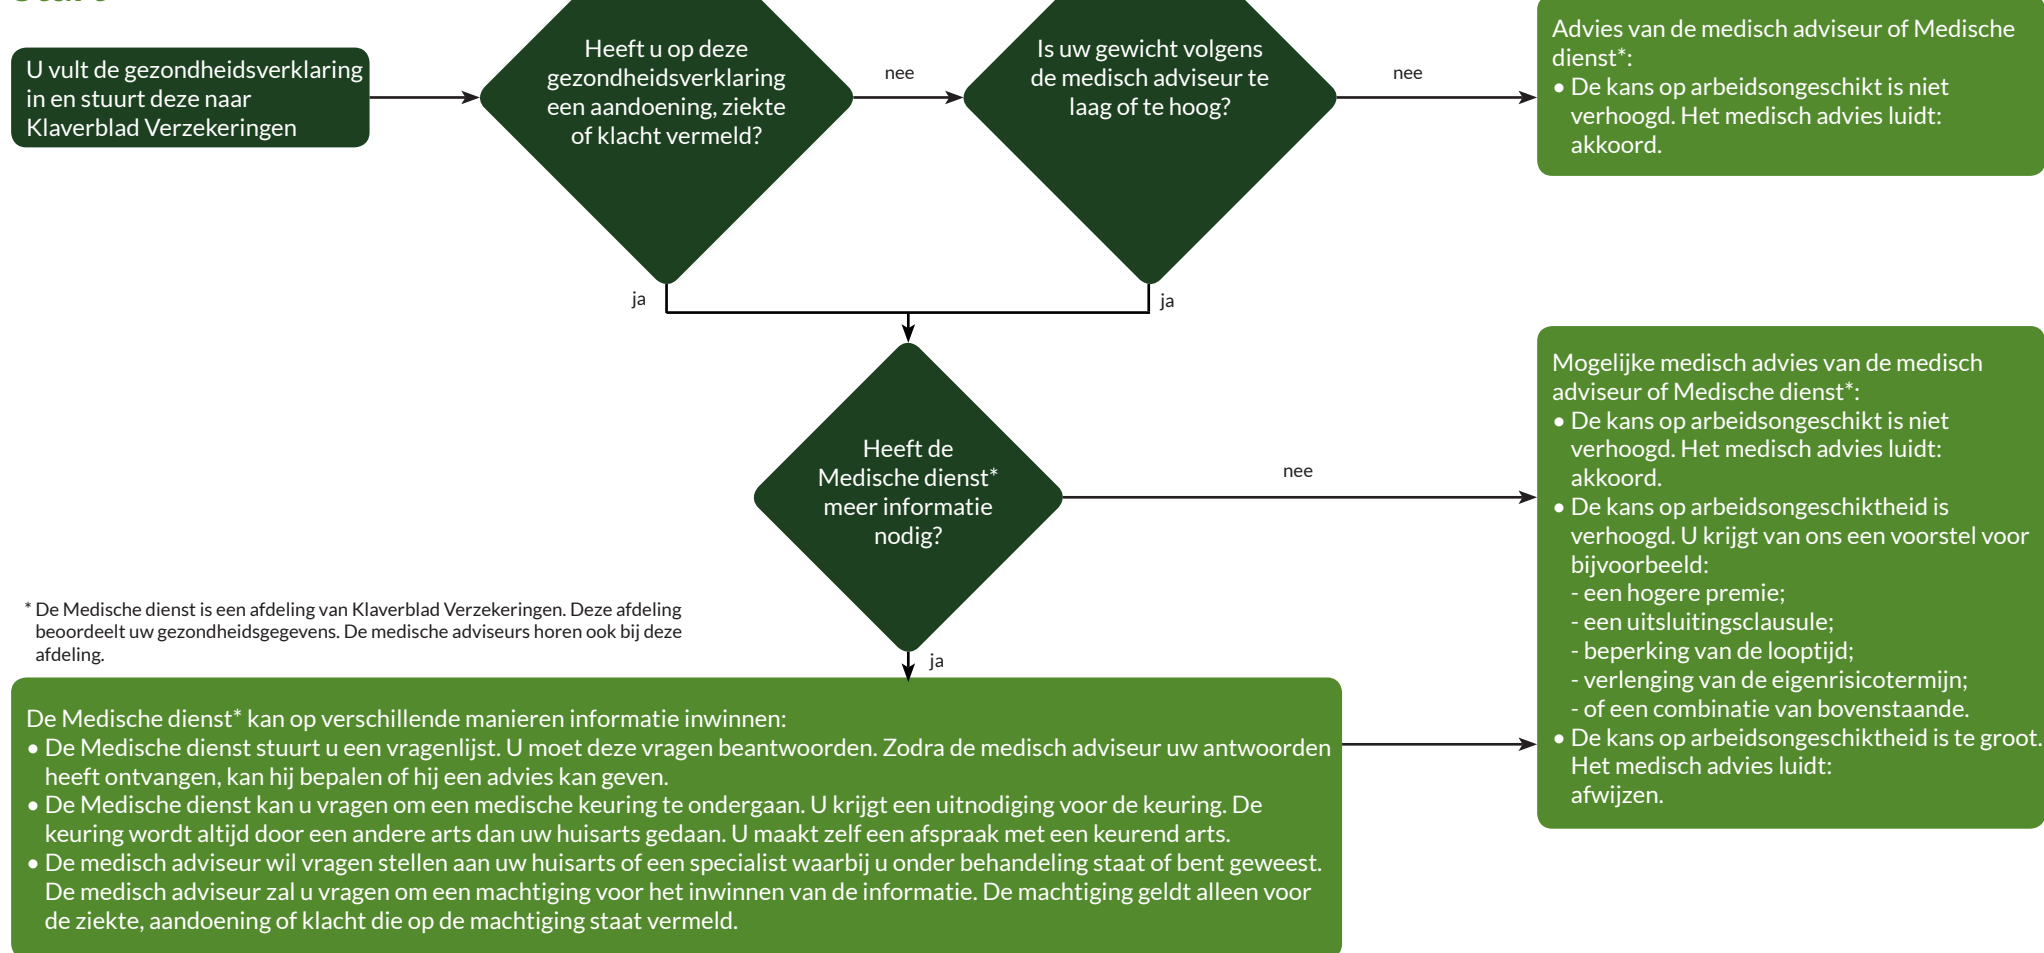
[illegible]

U vult de gezondheidsverklaring in en stuurt deze naar Klaverblad Verzekeringen

Heeft u op deze gezondheidsverklaring een aandoening, ziekte of klacht vermeld?

nee

Is uw gewicht volgens de medisch adviseur te laag of te hoog?

nee

Advies van de medisch adviseur of Medische dienst*:
• De kans op arbeidsongeschikt is niet verhoogd. Het medisch advies luidt: akkoord.

ja

ja

Heeft de Medische dienst* meer informatie nodig?

nee

Mogelijke medisch advies van de medisch adviseur of Medische dienst*:
• De kans op arbeidsongeschikt is niet verhoogd. Het medisch advies luidt: akkoord.
• De kans op arbeidsongeschiktheid is verhoogd. U krijgt van ons een voorstel voor bijvoorbeeld:
- een hogere premie;
- een uitsluitingsclausule;
- beperking van de looptijd;
- verlenging van de eigenrisicotermijn;
- of een combinatie van bovenstaande.
• De kans op arbeidsongeschiktheid is te groot. Het medisch advies luidt: afwijzen.

* De Medische dienst is een afdeling van Klaverblad Verzekeringen. Deze afdeling beoordeelt uw gezondheidsgegevens. De medische adviseurs horen ook bij deze afdeling.

ja

De Medische dienst* kan op verschillende manieren informatie inwinnen:
• De Medische dienst stuurt u een vragenlijst. U moet deze vragen beantwoorden. Zodra de medisch adviseur uw antwoorden heeft ontvangen, kan hij bepalen of hij een advies kan geven.
• De Medische dienst kan u vragen om een medische keuring te ondergaan. U krijgt een uitnodiging voor de keuring. De keuring wordt altijd door een andere arts dan uw huisarts gedaan. U maakt zelf een afspraak met een keurend arts.
• De medisch adviseur wil vragen stellen aan uw huisarts of een specialist waarbij u onder behandeling staat of bent geweest. De medisch adviseur zal u vragen om een machtiging voor het inwinnen van de informatie. De machtiging geldt alleen voor de ziekte, aandoening of klacht die op de machtiging staat vermeld.